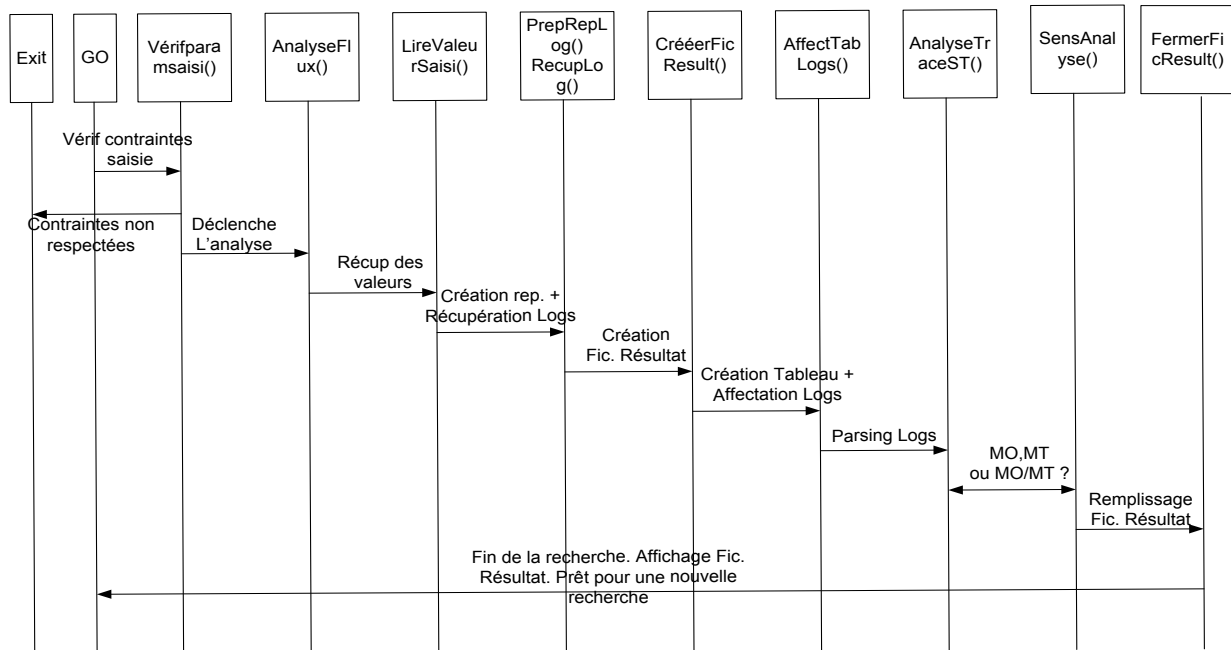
Exit

GO

Vérifparamsaisi()

AnalyseFlux()

LireValeurSaisi()

PrepRepLog() RecupLog()

CrééerFicResult()

AffectTabLogs()

AnalyseTraceST()

SensAnalyse()

FermerFicResult()

Vérif contraintes saisie

Contraintes non respectées

Déclenche L'analyse

Récup des valeurs

Création rep. + Récupération Logs

Création Fic. Résultat

Création Tableau + Affectation Logs

Parsing Logs

MO,MT ou MO/MT ?

Remplissage Fic. Résultat

Fin de la recherche. Affichage Fic. Résultat. Prêt pour une nouvelle recherche